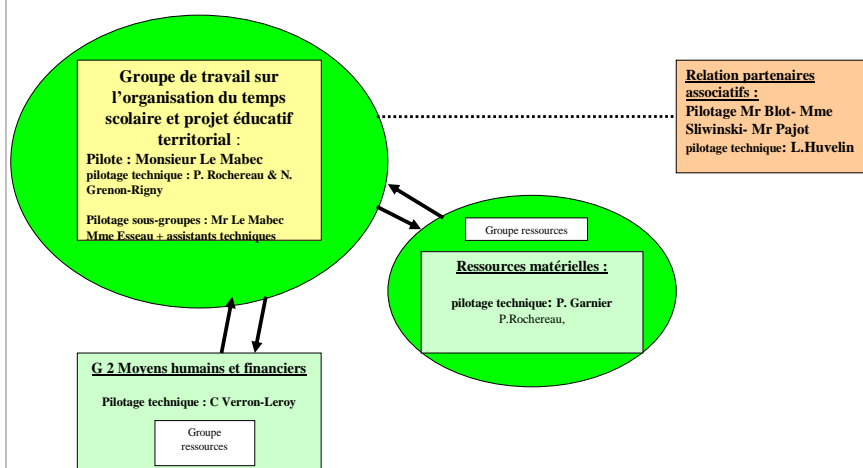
Groupe de travail sur l'organisation du temps scolaire et projet éducatif territorial :
Pilote : Monsieur Le Mabec
pilotage technique : P. Rochereau & N. Grenon-Rigny

Pilotage sous-groupes : Mr Le Mabec
Mme Esseau + assistants techniques

Relation partenaires associatifs :
Pilotage Mr Blot- Mme Sliwinski- Mr Pajot
pilotage technique: L.Huvelin

Groupe ressources

Ressources matérielles :

pilotage technique: P. Garnier
P.Rochereau,

G 2 Moyens humains et financiers

Pilotage technique : C Verron-Leroy

Groupe ressources